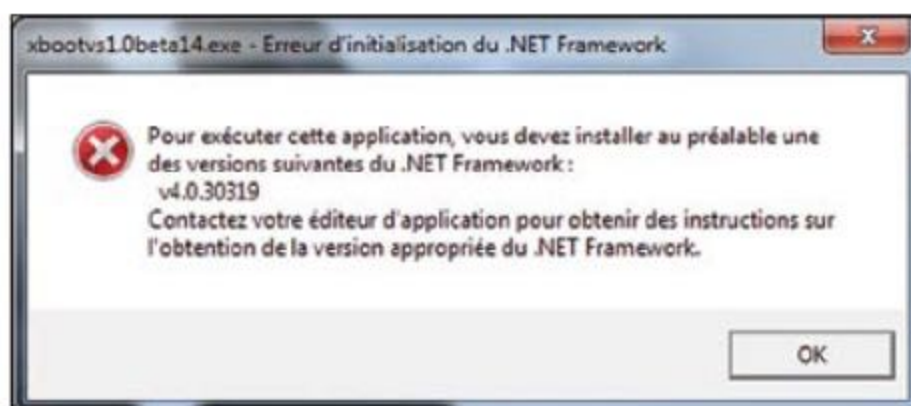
xbootvs1.0beta14.exe - Erreur d'initialisation du .NET Framework

x

Pour exécuter cette application, vous devez installer au préalable une des versions suivantes du .NET Framework :
v4.0.30319
Contactez votre éditeur d'application pour obtenir des instructions sur l'obtention de la version appropriée du .NET Framework.

OK